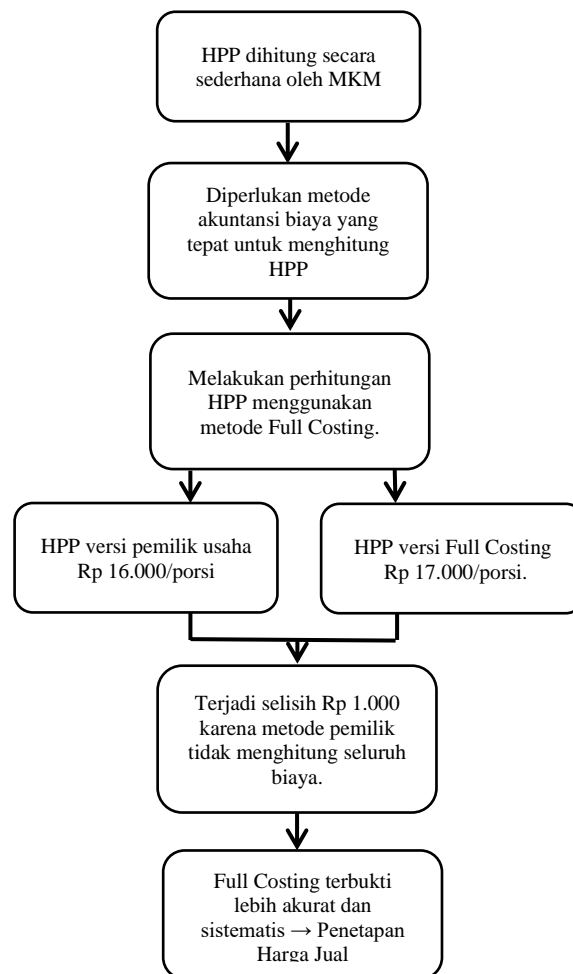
HPP dihitung secara sederhana oleh MKM

Diperlukan metode akuntansi biaya yang tepat untuk menghitung HPP

Melakukan perhitungan HPP menggunakan metode Full Costing.

HPP versi pemilik usaha Rp 16.000/porsi

HPP versi Full Costing Rp 17.000/porsi.

Terjadi selisih Rp 1.000 karena metode pemilik tidak menghitung seluruh biaya.

Full Costing terbukti lebih akurat dan sistematis → Penetapan Harga Jual